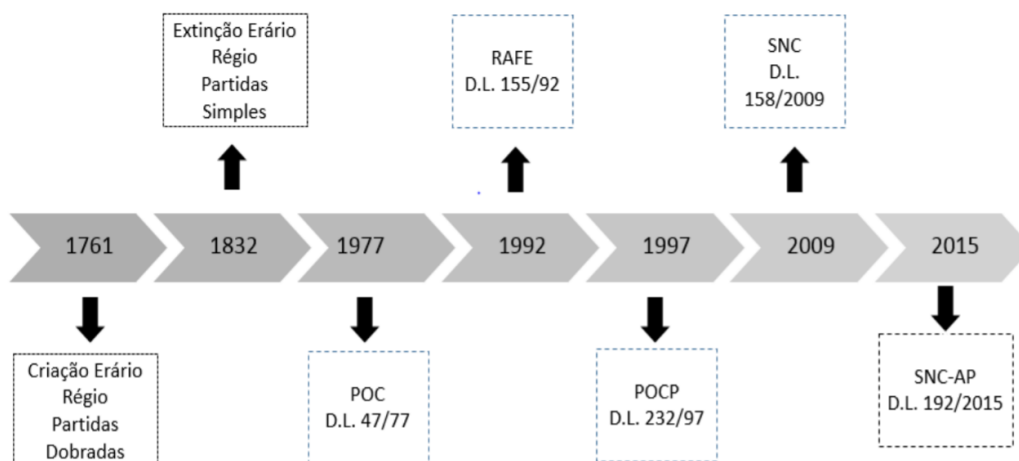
Extinção Erário Régio Partidas Simples

RAFE
D.L. 155/92

SNC
D.L. 158/2009

1761

1832

1977

1992

1997

2009

2015

Criação Erário Régio Partidas Dobradas

POC
D.L. 47/77

POCP
D.L. 232/97

SNC-AP
D.L. 192/2015